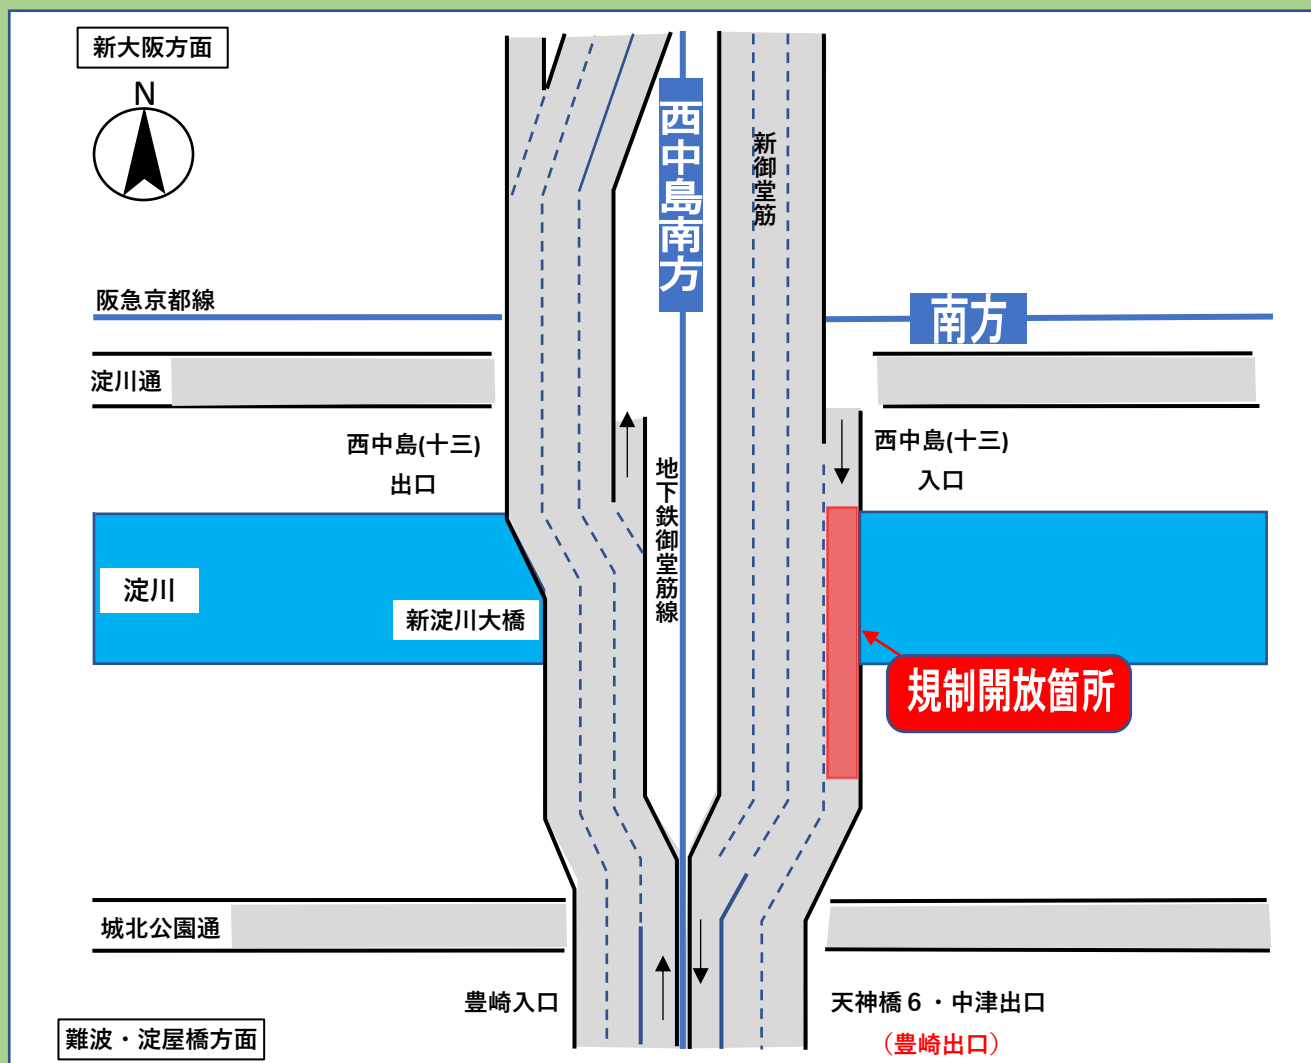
新大阪方面

N

西中島南方

新御堂筋

阪急京都線

南方

淀川通

西中島(十三)
出口

西中島(十三)
入口

地下鉄御堂筋線

淀川

新淀川大橋

規制開放箇所

城北公園通

豊崎入口

天神橋６・中津出口
（豊崎出口）

難波・淀屋橋方面